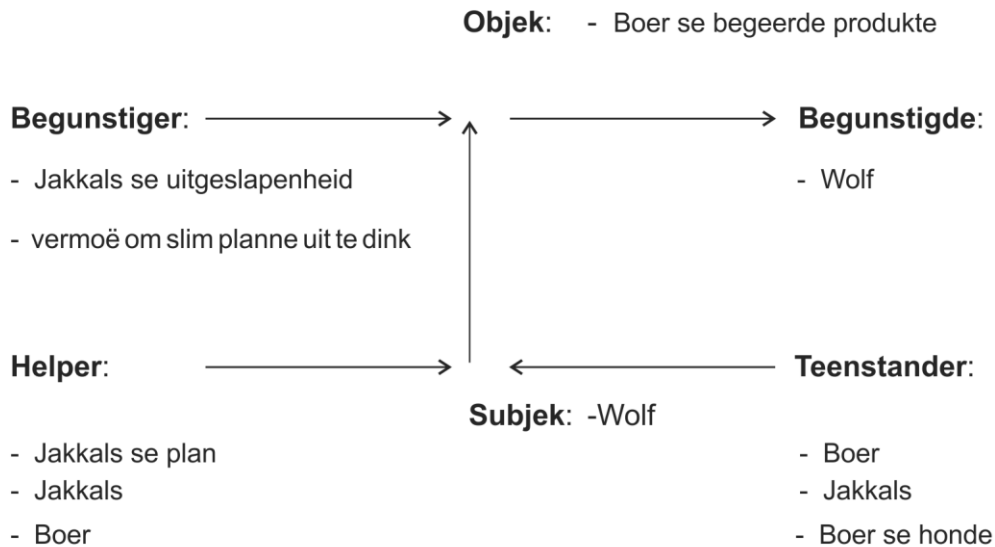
**Objek**: - Boer se begeerde produkte

**Begunstiger**:

- Jakkals se uitgeslapenheid

- vermoë om slim planne uit te dink

**Begunstigde**:

- Wolf

**Helper**:

- Jakkals se plan
- Jakkals
- Boer

**Subjek**: -Wolf

**Teenstander**:

- Boer
- Jakkals
- Boer se honde